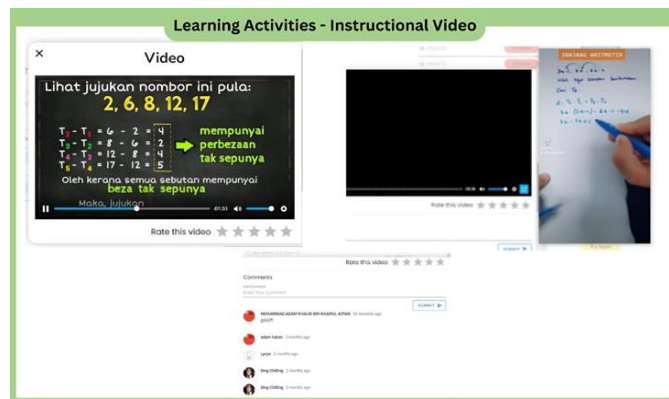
Learning Activities - Instructional Video

×

Video

Lihat jujukan nombor ini pula:
2, 6, 8, 12, 17

$T_2 - T_1 = 6 - 2 = 4$
$T_3 - T_2 = 8 - 6 = 2$
$T_4 - T_3 = 12 - 8 = 4$
$T_5 - T_4 = 17 - 12 = 5$

mempunyai perbezaan tak sepunya

Oleh kerana semua sebutan mempunyai beza tak sepunya

Maka, jujukan

01:03

Rate this video

Rate this video

JANJANG ARITMETIK

Rate this video

Comments

Enter Your Comment

SUBMIT

MUHAMMAD ADAM KHALID BIN KHAIRUL AFFAN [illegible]
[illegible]

adam haikal 3 months ago

Lyeya 3 months ago

Bing Chiling 3 months ago

Bing Chiling 3 months ago